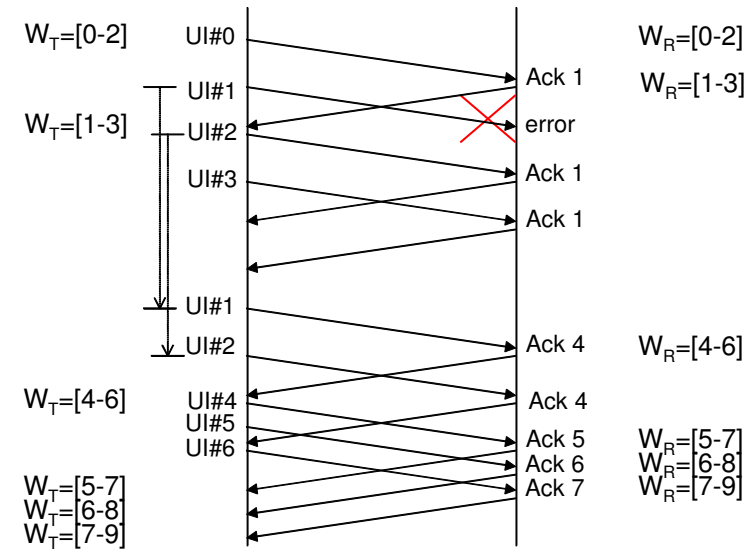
$W_T$=[0-2]
UI#0
$W_R$=[0-2]
Ack 1
UI#1
$W_R$=[1-3]
$W_T$=[1-3]
UI#2
error
Ack 1
UI#3
Ack 1
UI#1
UI#2
Ack 4
$W_R$=[4-6]
$W_T$=[4-6]
UI#4
Ack 4
UI#5
UI#6
Ack 5
$W_R$=[5-7]
Ack 6
$W_R$=[6-8]
Ack 7
$W_R$=[7-9]
$W_T$=[5-7]
$W_T$=[6-8]
$W_T$=[7-9]